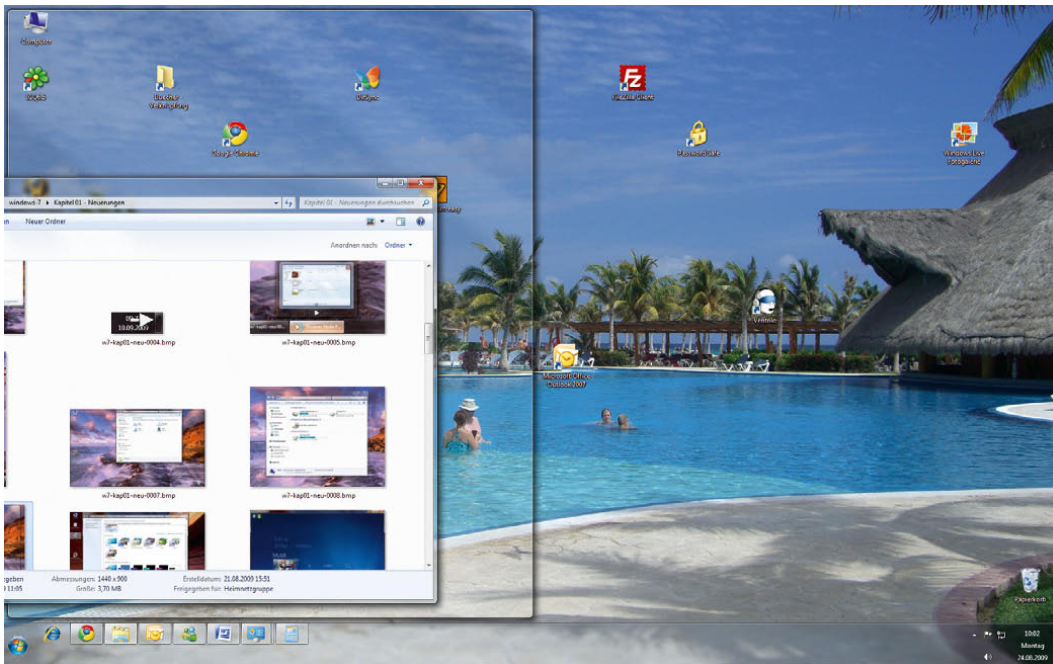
Computer

ICQ6

Eigene Verknüpfung

DAEMON

FileZilla Client

Google Chrome

Passwort-Safe

Windows Live Fotogalerie

windows-7 ▸ Kapitel 01 - Neuerungen

Kapitel 01 - Neuerungen durchsuchen

Neuer Ordner

Anordnen nach: Ordner ▾

10.09.2009

w7-kap01-neu-0004.bmp

w7-kap01-neu-0005.bmp

w7-kap01-neu-0007.bmp

w7-kap01-neu-0008.bmp

Abmessungen: 1440 x 900

Größe: 3,70 MB

Erstelldatum: 21.08.2009 15:51

Freigegeben für: Heimnetzgruppe

Microsoft Office Outlook 2007

Papierkorb

10:02

Montag

24.08.2009